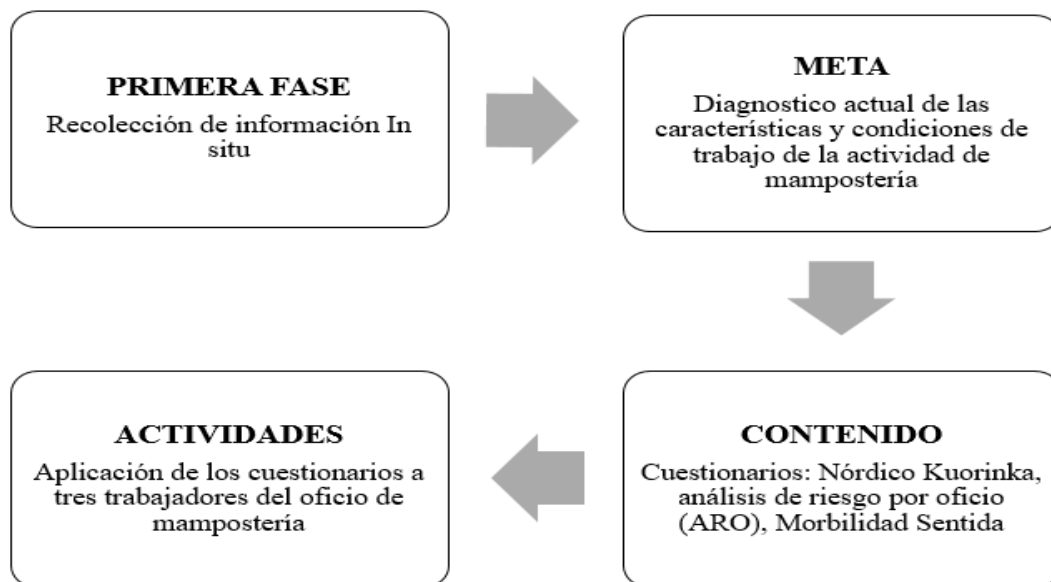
PRIMERA FASE
Recolección de información In situ

META
Diagnostico actual de las características y condiciones de trabajo de la actividad de mampostería

CONTENIDO
Cuestionarios: Nórdico Kuorinka, análisis de riesgo por oficio (ARO), Morbilidad Sentida

ACTIVIDADES
Aplicación de los cuestionarios a tres trabajadores del oficio de mampostería